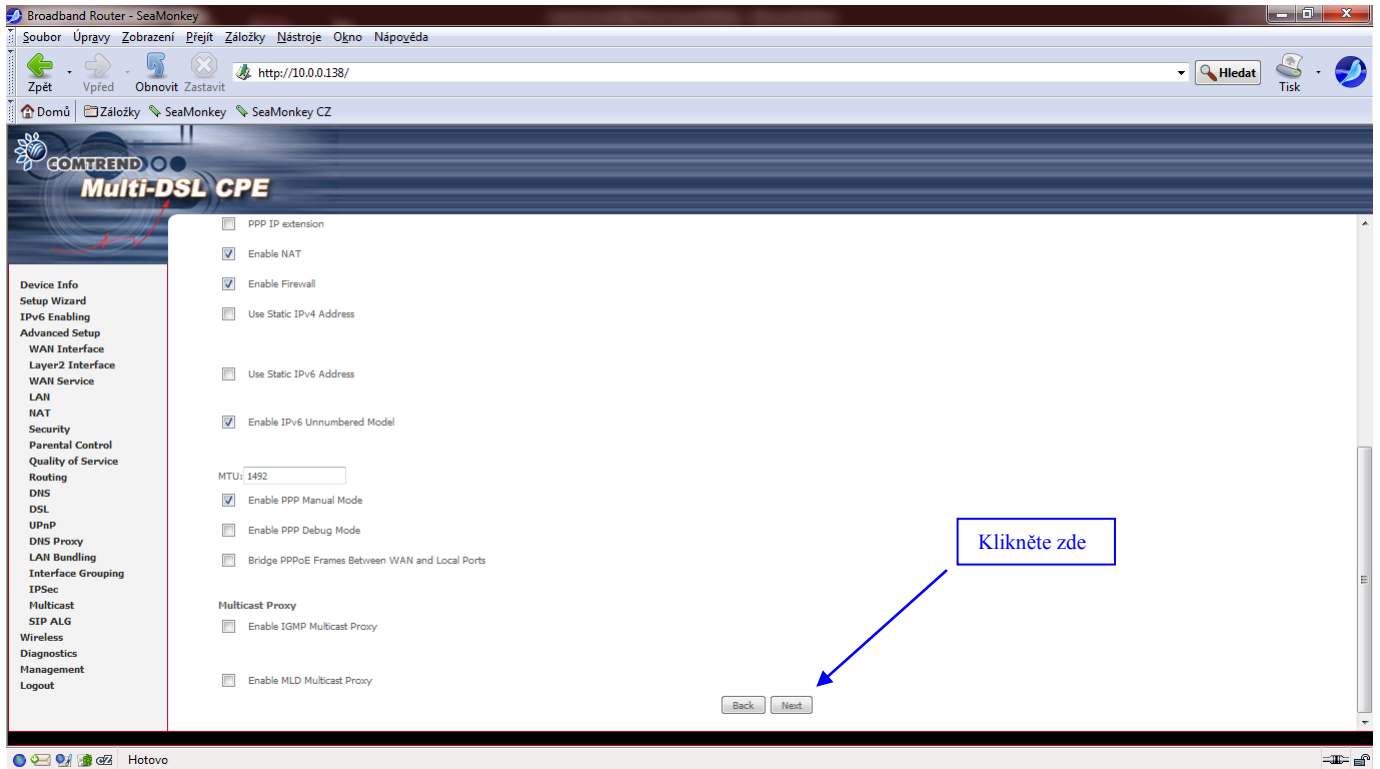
Broadband Router - SeaMonkey

Soubor Úpravy Zobrazení Přejít Záložky Nástroje Okno Nápověda

Zpět Vpřed Obnovit Zastavit http://10.0.0.138/ Hledat Tisk

Domů Záložky SeaMonkey SeaMonkey CZ

COMTREND
Multi-DSL CPE

Device Info
Setup Wizard
IPv6 Enabling
Advanced Setup
WAN Interface
Layer2 Interface
WAN Service
LAN
NAT
Security
Parental Control
Quality of Service
Routing
DNS
DSL
UPnP
DNS Proxy
LAN Bundling
Interface Grouping
IPSec
Multicast
SIP ALG
Wireless
Diagnostics
Management
Logout

PPP IP extension

Enable NAT

Enable Firewall

Use Static IPv4 Address

Use Static IPv6 Address

Enable IPv6 Unnumbered Model

MTU: 1492

Enable PPP Manual Mode

Enable PPP Debug Mode

Bridge PPPoE Frames Between WAN and Local Ports

Multicast Proxy

Enable IGMP Multicast Proxy

Enable MLD Multicast Proxy

Back Next

Klikněte zde

Hotovo